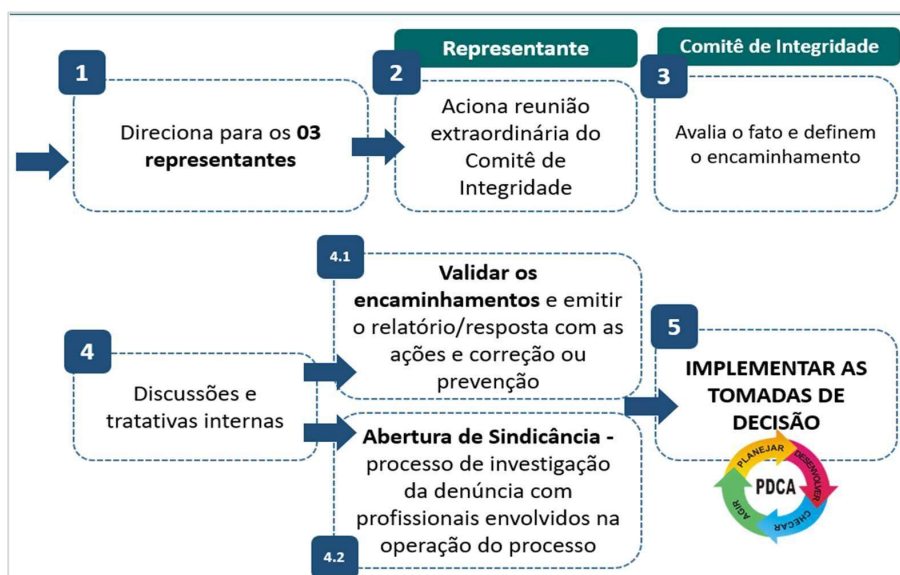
1

Direciona para os **03 representantes**

Representante

2

Aciona reunião extraordinária do Comitê de Integridade

Comitê de Integridade

3

Avalia o fato e definem o encaminhamento

4.1

**Validar os encaminhamentos** e emitir o relatório/resposta com as ações e correção ou prevenção

4

Discussões e tratativas internas

**Abertura de Sindicância -** processo de investigação da denúncia com profissionais envolvidos na operação do processo

4.2

5

**IMPLEMENTAR AS TOMADAS DE DECISÃO**

PLANEJAR

DESENVOLVER

CHECAR

AGIR

PDCA